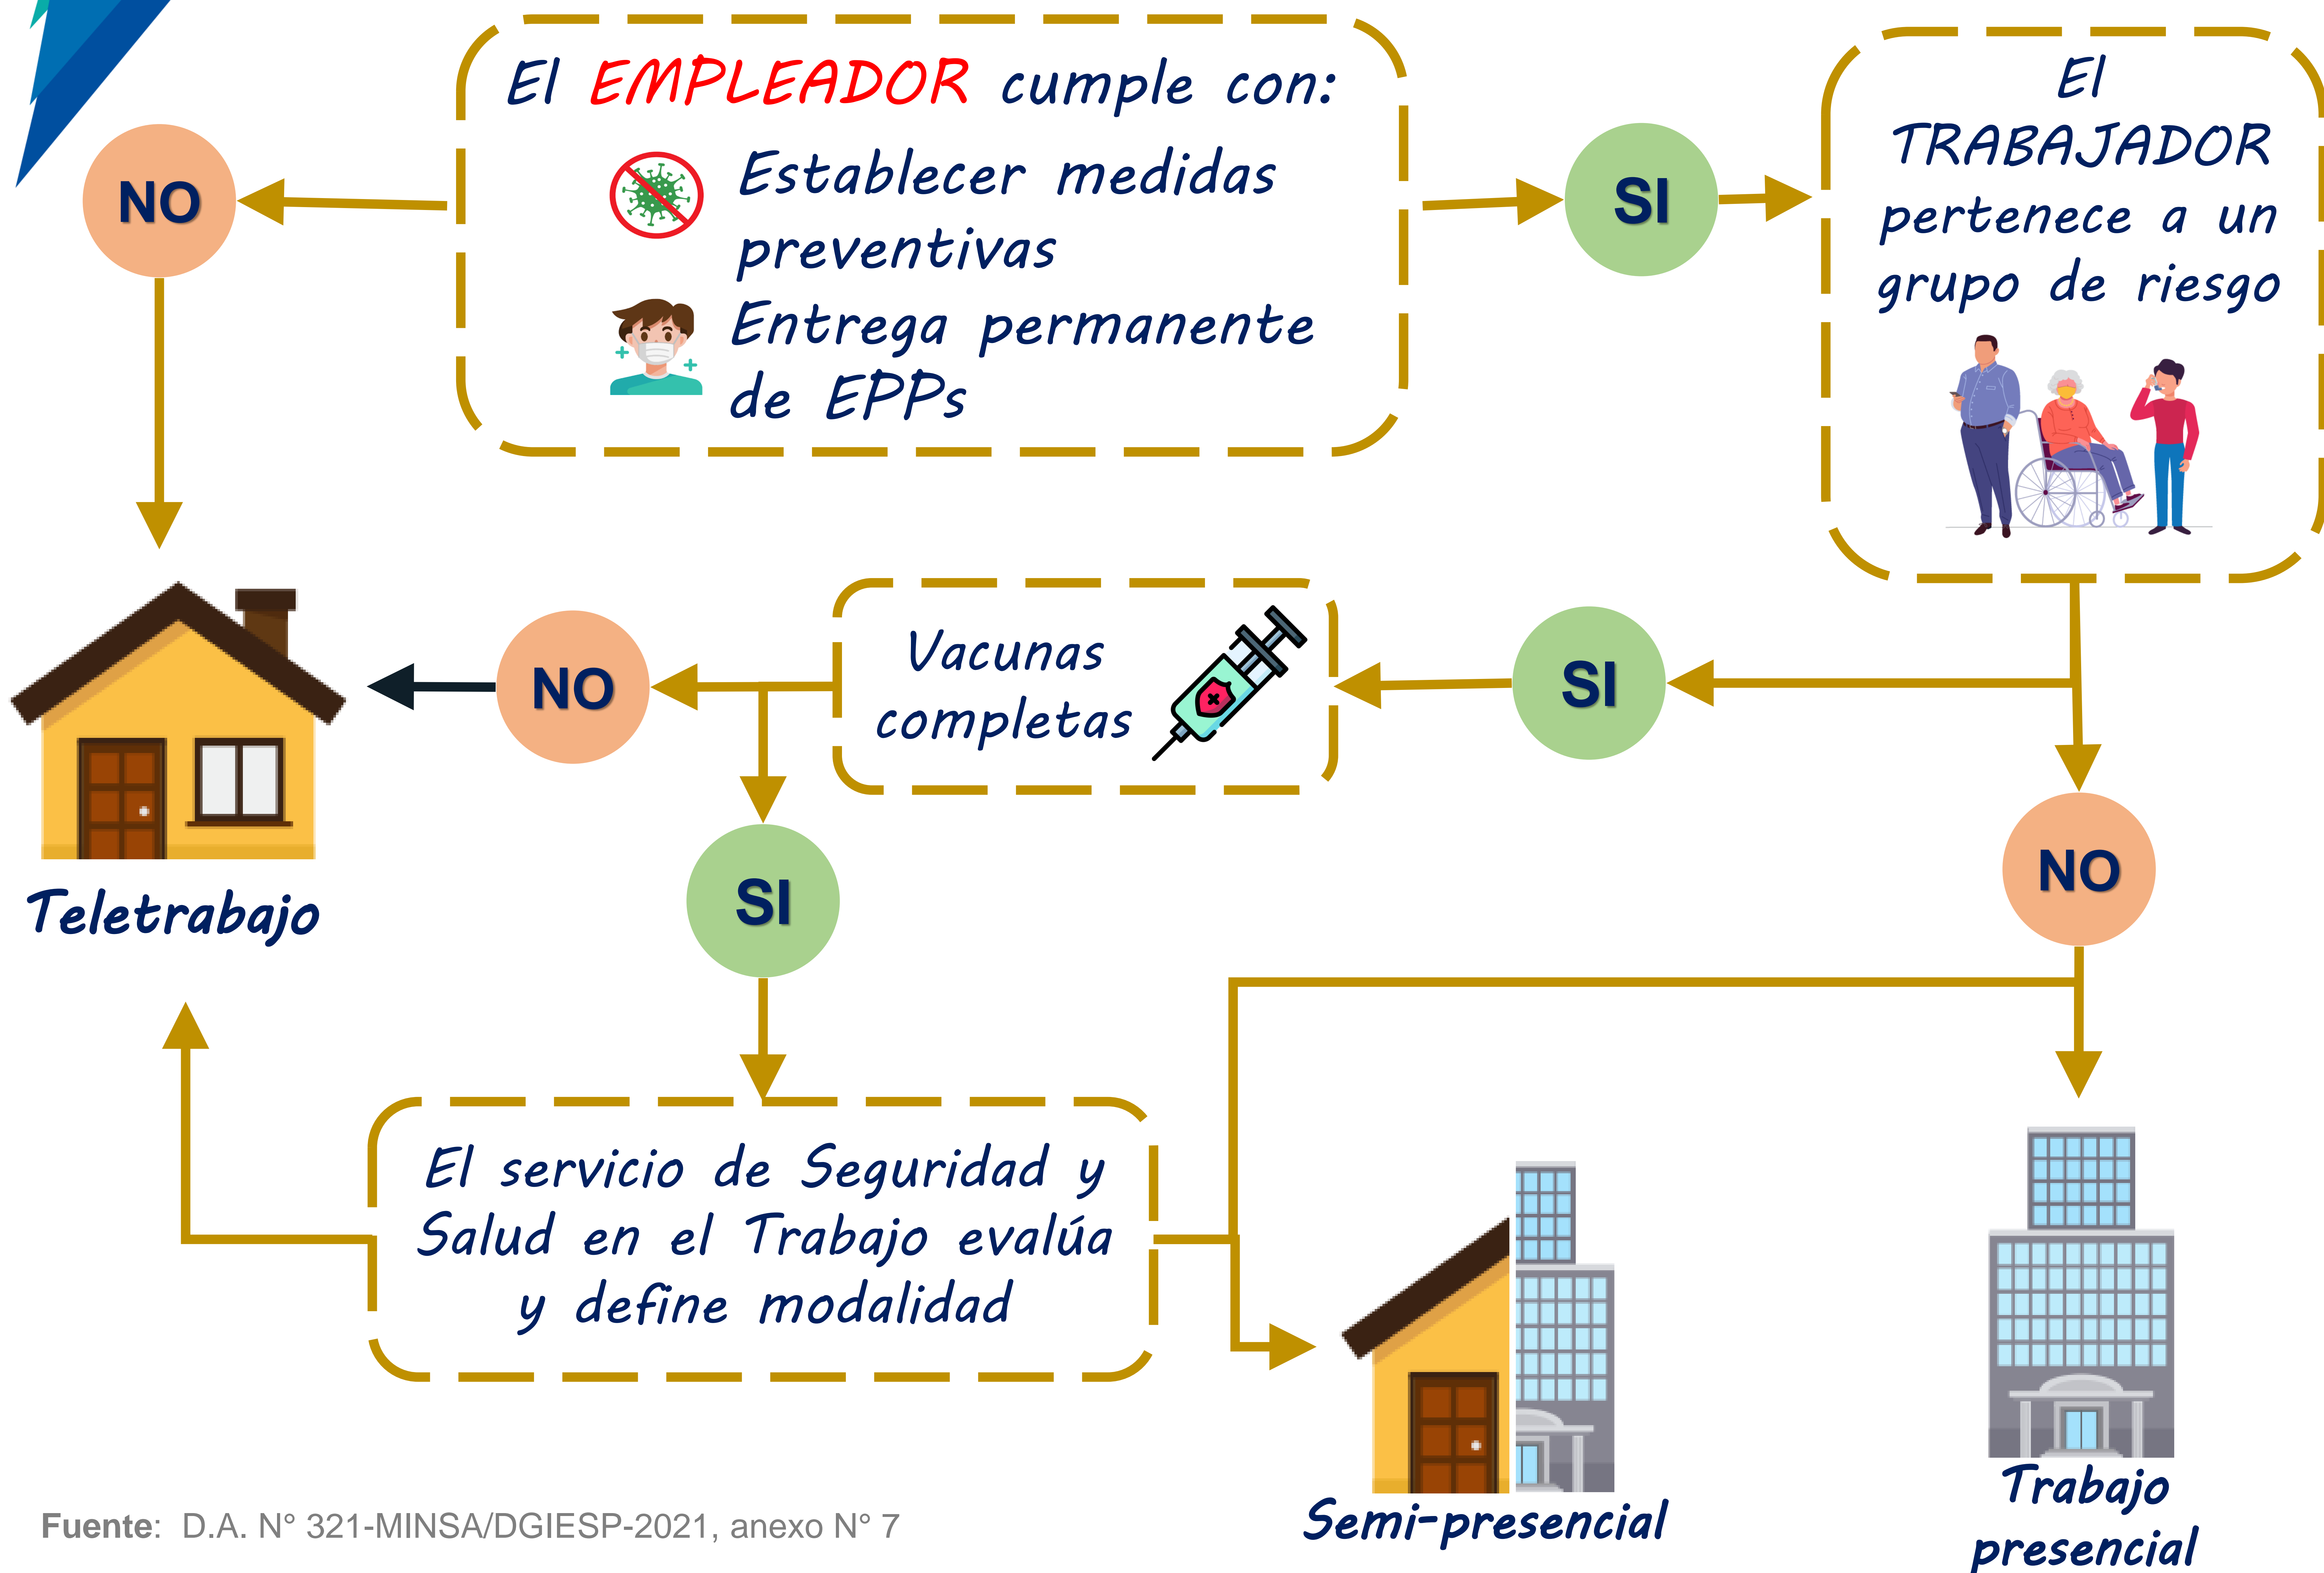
El EMPLEADOR cumple con:
Establecer medidas preventivas
Entrega permanente de EPPs

NO

SI

El TRABAJADOR pertenece a un grupo de riesgo

Vacunas completas

SI

NO

Teletrabajo

SI

NO

El servicio de Seguridad y Salud en el Trabajo evalúa y define modalidad

Semi-presencial

Trabajo presencial

Fuente: D.A. N° 321-MINSA/DGIESP-2021, anexo N° 7